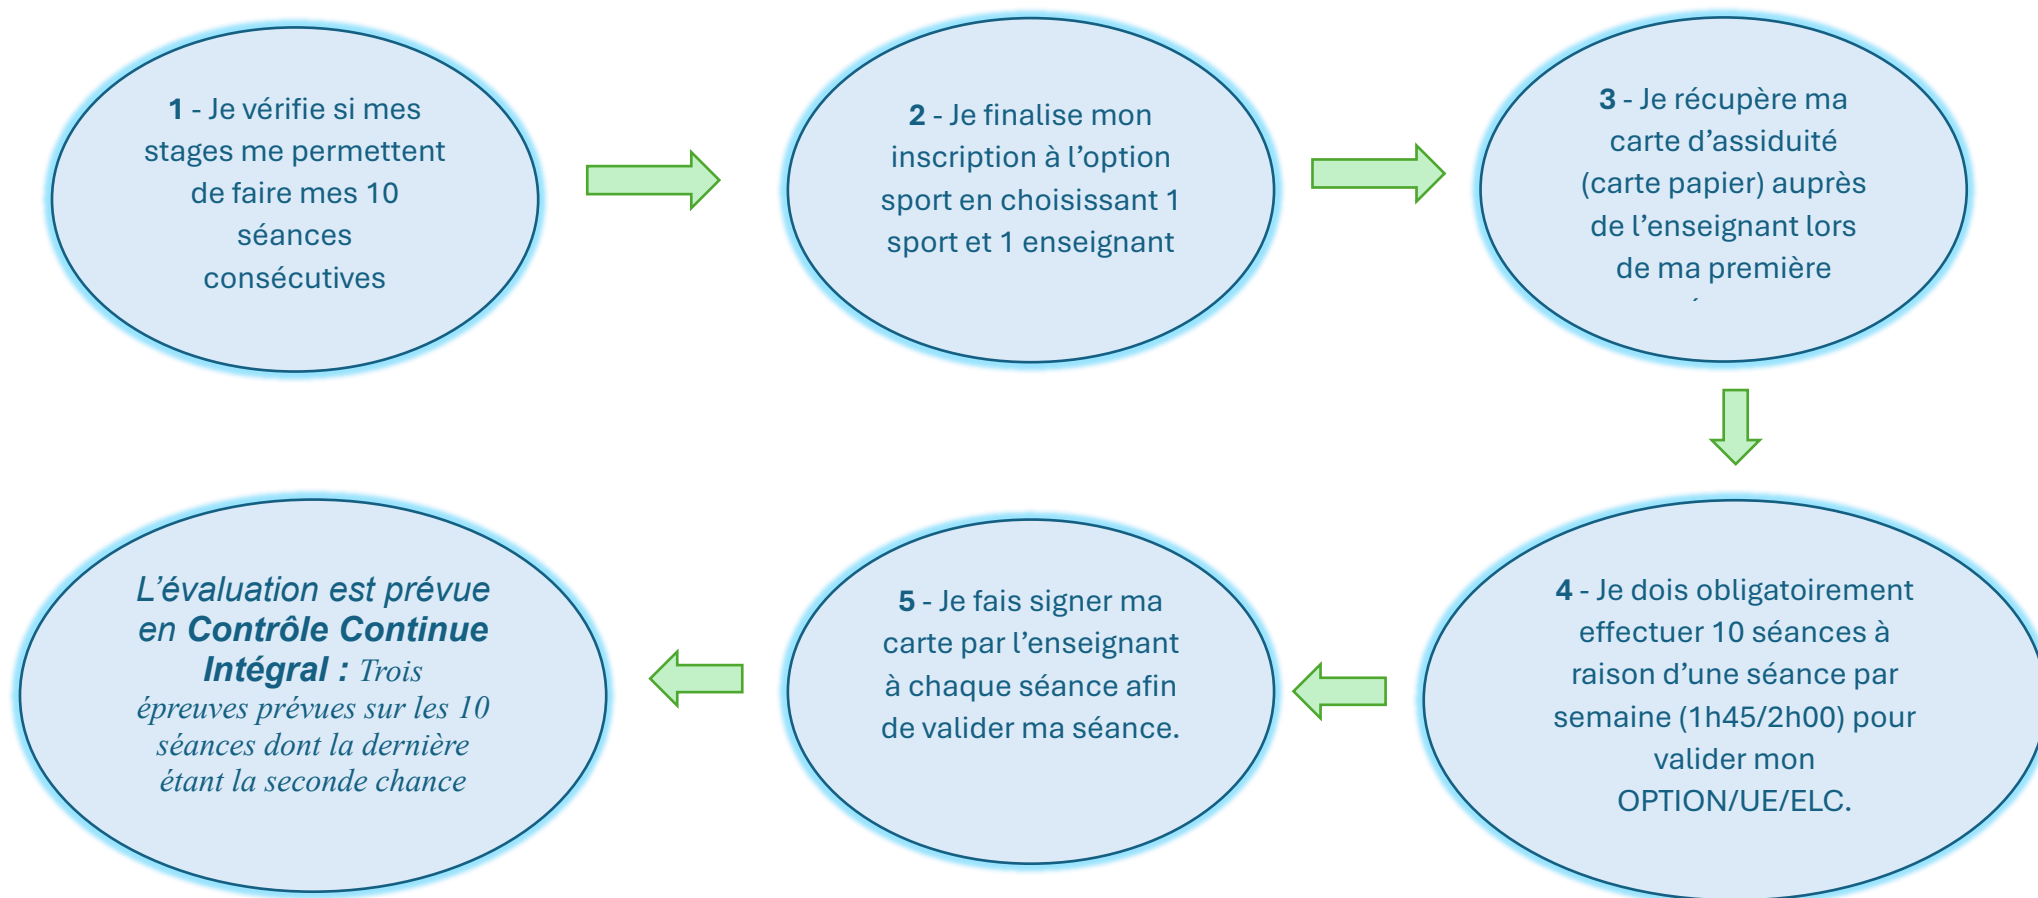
1 - Je vérifie si mes stages me permettent de faire mes 10 séances consécutives

2 - Je finalise mon inscription à l'option sport en choisissant 1 sport et 1 enseignant

3 - Je récupère ma carte d'assiduité (carte papier) auprès de l'enseignant lors de ma première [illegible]

4 - Je dois obligatoirement effectuer 10 séances à raison d'une séance par semaine (1h45/2h00) pour valider mon OPTION/UE/ELC.

5 - Je fais signer ma carte par l'enseignant à chaque séance afin de valider ma séance.

L'évaluation est prévue en Contrôle Continue Intégral : Trois épreuves prévues sur les 10 séances dont la dernière étant la seconde chance